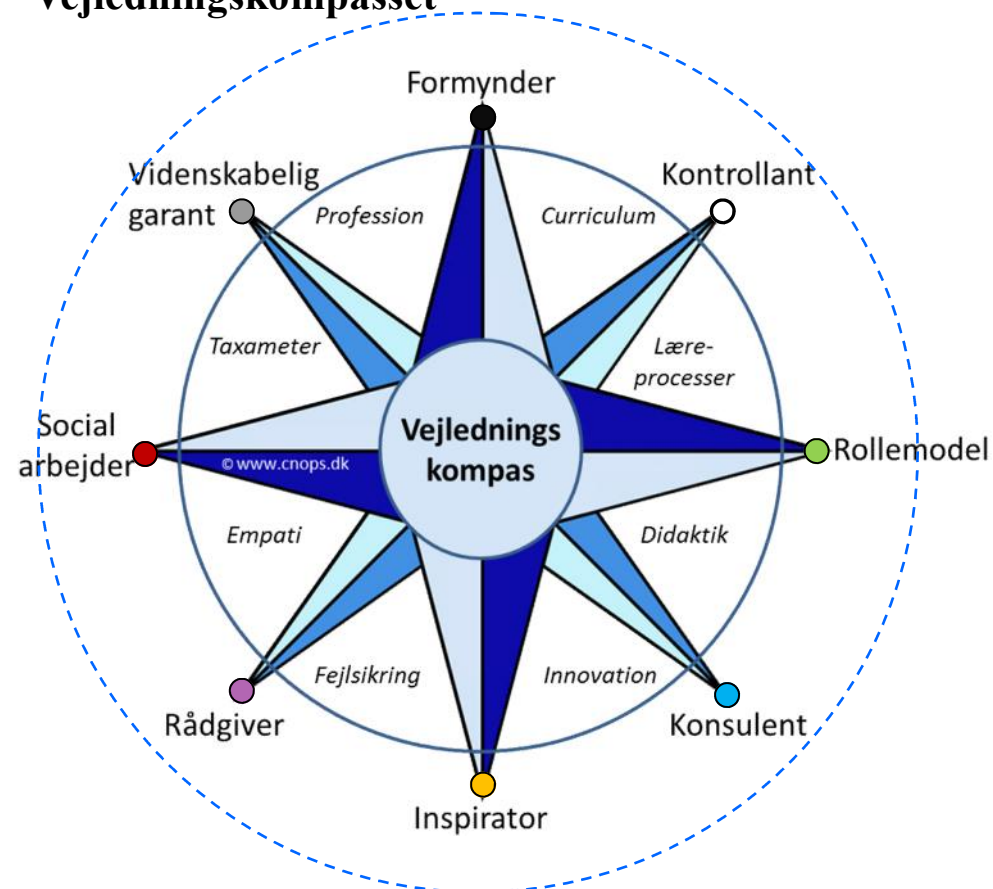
Vejledningskompasset

Formynder

Videnskabelig garant

Kontrollant

Profession

Curriculum

Taxameter

Læreprocesser

Social arbejder

Vejlednings kompas

Rollemodel

© www.cnops.dk

Empati

Didaktik

Fejlsikring

Innovation

Rådgiver

Konsulent

Inspirator